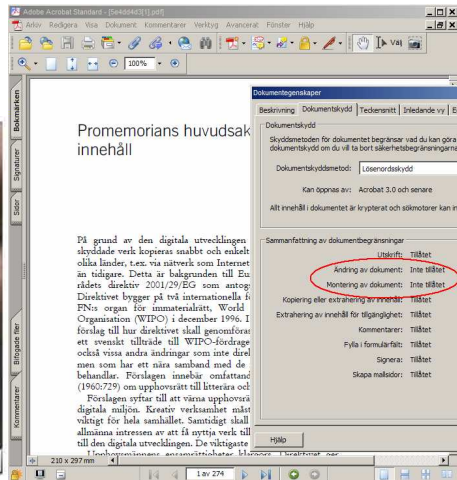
Adobe Acrobat Standard - [5e4d4d3[1].pdf]

Arkiv Redigera Visa Dokument Kommentarer Verktyg Avancerat Fönster Hjälp

100%

Välj

Bokmärken

Signaturer

Sidor

Bifogade filer

Kommentarer

Promemorians huvudsak innehåll

På grund av den digitala utvecklingen skyddade verk kopieras snabbt och enkelt olika länder, t.ex. via nätverk som Internet än tidigare. Detta är bakgrunden till Eu rådets direktiv 2001/29/EG som antog Direktivet bygger på två internationella f FN:s organ för immaterialrätt, World Organisation (WIPO) i december 1996. I förslag till hur direktivet skall genomföras ett svenskt tillträde till WIPO-fördrage också vissa andra ändringar som inte direl men som har ett nära samband med de behandlar. Förslagen innebär omfattand (1960:729) om upphovsrätt till litterära och

Förslagen syftar till att våra upphovsrä digitala miljön. Kreativ verksamhet måst viktigt för hela samhället. Samtidigt skall allmänna intressen av att få nyttja verk till till den digitala utvecklingen. De viktigaste

210 x 297 mm

1 av 274

Dokumentegenskaper

Beskrivning Dokumentskydd Teckensnitt Inledande vy E

Dokumentskydd

Skyddsmetoden för dokumentet begränsar vad du kan göra dokumentskydd om du vill ta bort säkerhetsbegränsningarna

Dokumentskyddsmetod: Lösenordsskydd

Kan öppnas av: Acrobat 3.0 och senare

Allt innehåll i dokumentet är krypterat och sökmotorer kan in

Sammanfattning av dokumentbegränsningar

Utskrift: Tillåtet

Ändring av dokument: Inte tillåtet

Montering av dokument: Inte tillåtet

Kopiering eller extrahering av innehåll: Tillåtet

Extrahering av innehåll för tillgänglighet: Tillåtet

Kommentarer: Tillåtet

Fylla i formulärfält: Tillåtet

Signera: Tillåtet

Skapa mallsidor: Tillåtet

Hjälp